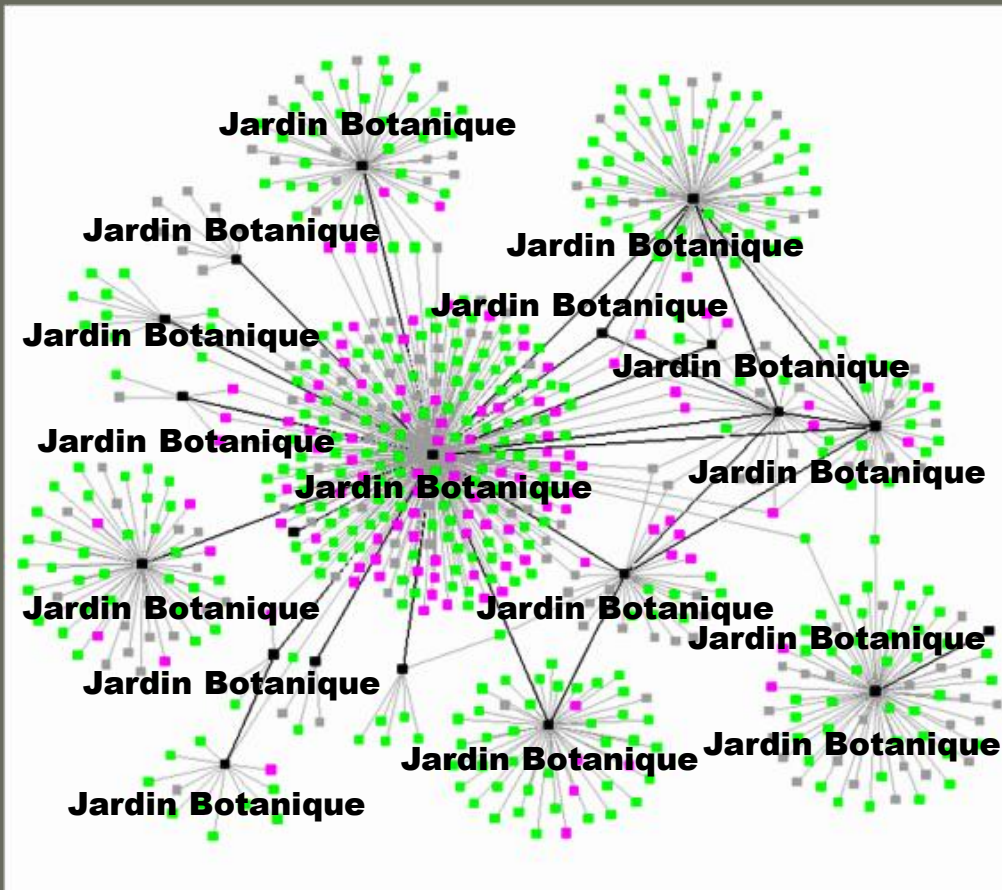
Jardin Botanique

Jardin Botanique

Jardin Botanique

Jardin Botanique

Jardin Botanique

Jardin Botanique

Jardin Botanique

Jardin Botanique

Jardin Botanique

Jardin Botanique

Jardin Botanique

Jardin Botanique

Jardin Botanique

Jardin Botanique

Jardin Botanique

Jardin Botanique